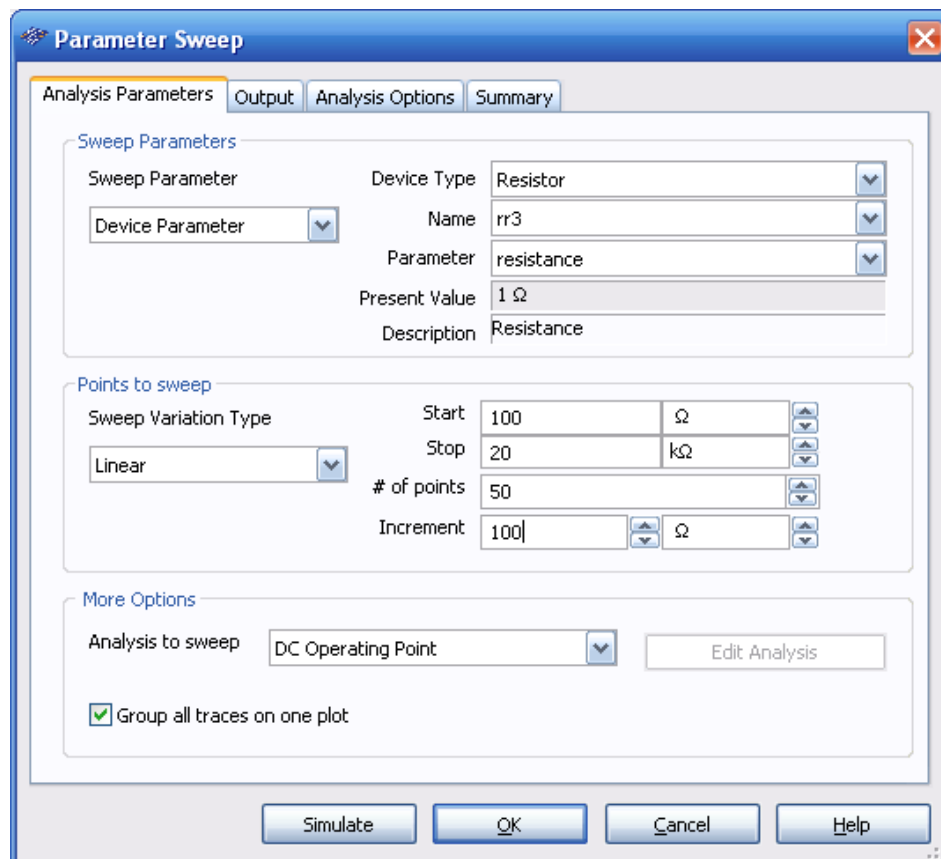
Parameter Sweep

Analysis Parameters | Output | Analysis Options | Summary

Sweep Parameters

Sweep Parameter
Device Parameter

Device Type Resistor
Name rr3
Parameter resistance
Present Value 1 Ω
Description Resistance

Points to sweep

Sweep Variation Type
Linear

Start 100 Ω
Stop 20 kΩ
# of points 50
Increment 100 Ω

More Options

Analysis to sweep DC Operating Point
Edit Analysis

Group all traces on one plot

Simulate | OK | Cancel | Help